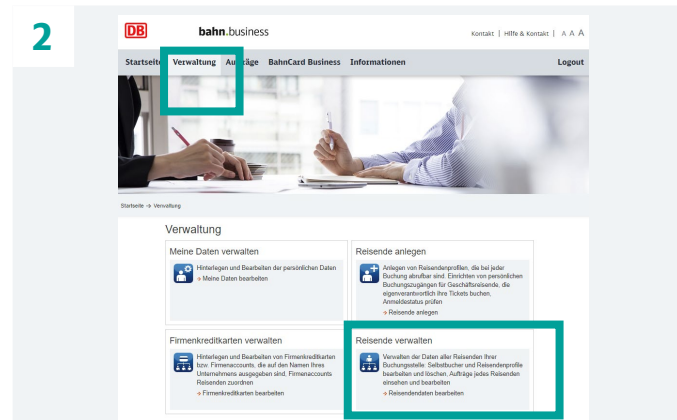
2

DB bahn.business

Kontakt | Hilfe & Kontakt | A A A

Startseite Verwaltung Aufträge BahnCard Business Informationen Logout

Startseite → Verwaltung

Verwaltung

Meine Daten verwalten

Hinterlegen und Bearbeiten der persönlichen Daten
→ Meine Daten bearbeiten

Reisende anlegen

Anlegen von Reisendenprofilen, die bei jeder Buchung abrufbar sind. Einrichten von persönlichen Buchungszugängen für Geschäftsreisende, die eigenverantwortlich Ihre Tickets buchen. Anmeldestatus prüfen
→ Reisende anlegen

Firmenkreditkarten verwalten

Hinterlegen und Bearbeiten von Firmenkreditkarten bzw. Firmenaccounts, die auf den Namen Ihres Unternehmens ausgegeben sind, Firmenaccounts Reisenden zuordnen
→ Firmenkreditkarten bearbeiten

Reisende verwalten

Verwalten der Daten aller Reisenden Ihrer Buchungsstelle: Selbstbucher und Reisendenprofile bearbeiten und löschen, Aufträge jedes Reisenden einsehen und bearbeiten
→ Reisendendaten bearbeiten